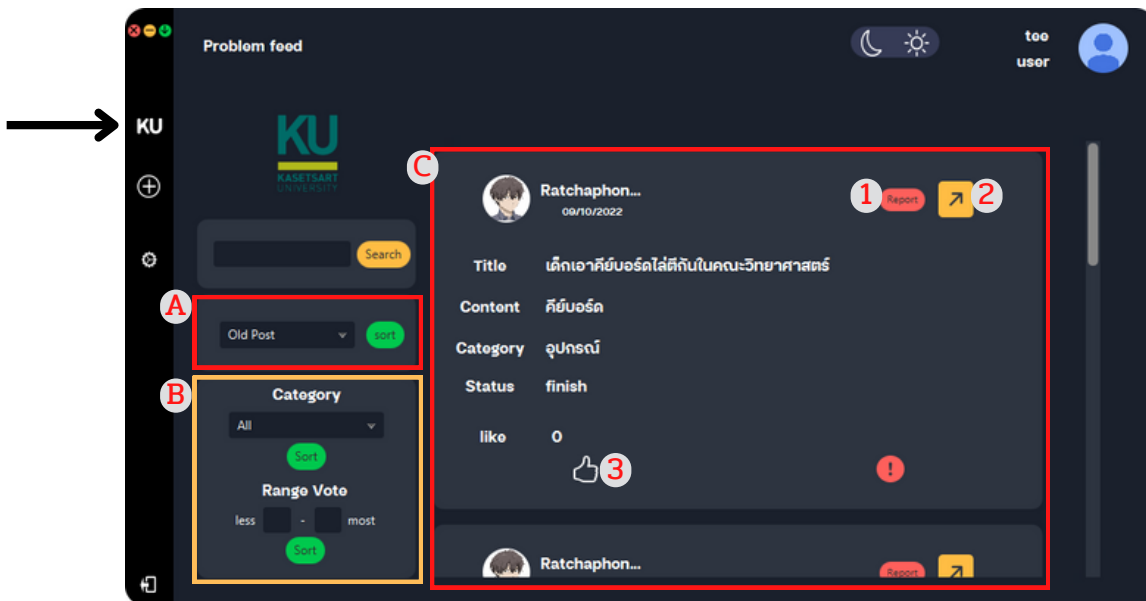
Problem feed

too
user

KU

KU
KASETSART UNIVERSITY

Search

A
Old Post
sort

B
Category
All
Sort
Range Vote
less - most
Sort

C
Ratchaphon...
09/10/2022
1 Report
2

Title เด็กเอาคีย์บอร์ดไล่ตีกันในคณะวิทยาศาสตร์
Content คีย์บอร์ด
Category อุปกรณ์
Status finish

like 0
3

Ratchaphon...
Report